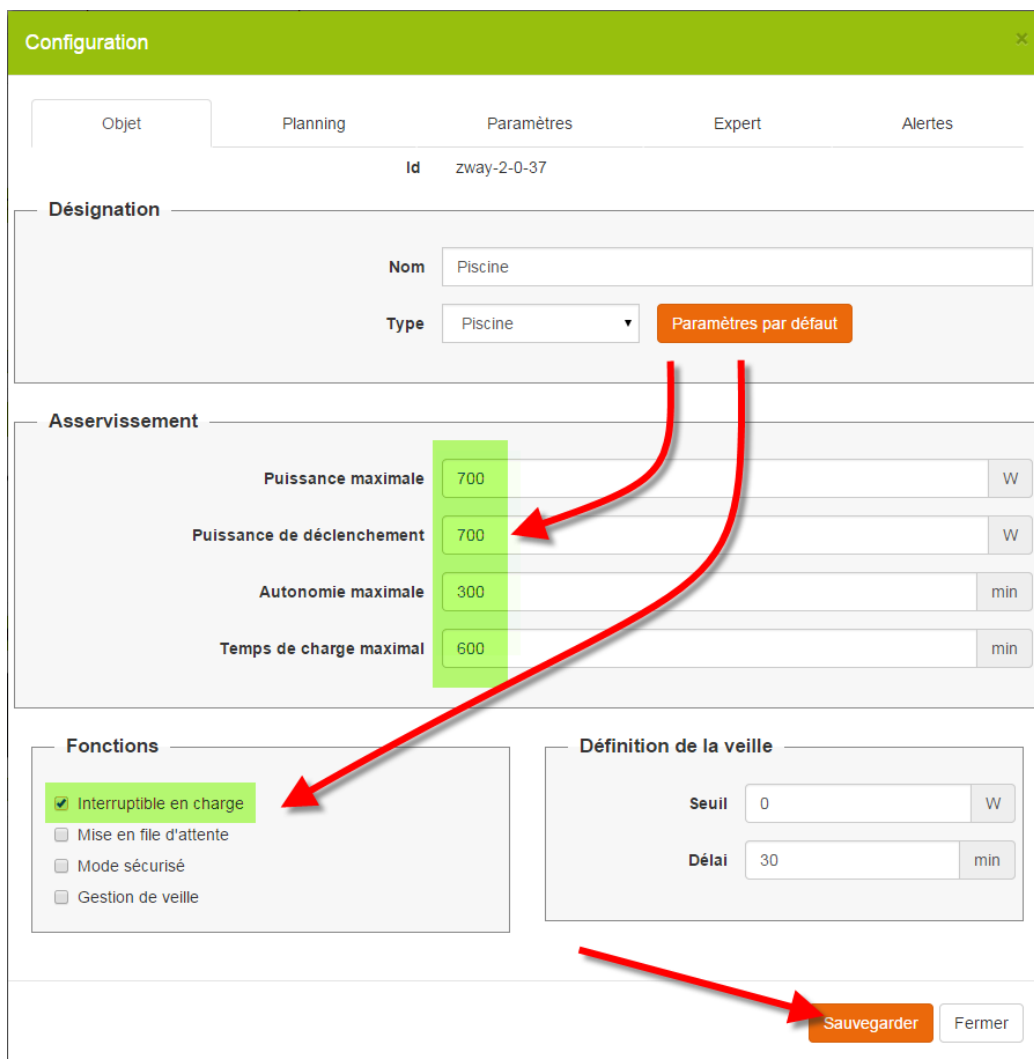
Configuration ×

Objet | Planning | Paramètres | Expert | Alertes

Id zway-2-0-37

Désignation

Nom Piscine

Type Piscine ▾ Paramètres par défaut

Asservissement

Puissance maximale 700 W

Puissance de déclenchement 700 W

Autonomie maximale 300 min

Temps de charge maximal 600 min

Fonctions

☑ Interruptible en charge
☐ Mise en file d'attente
☐ Mode sécurisé
☐ Gestion de veille

Définition de la veille

Seuil 0 W

Délai 30 min

Sauvegarder Fermer